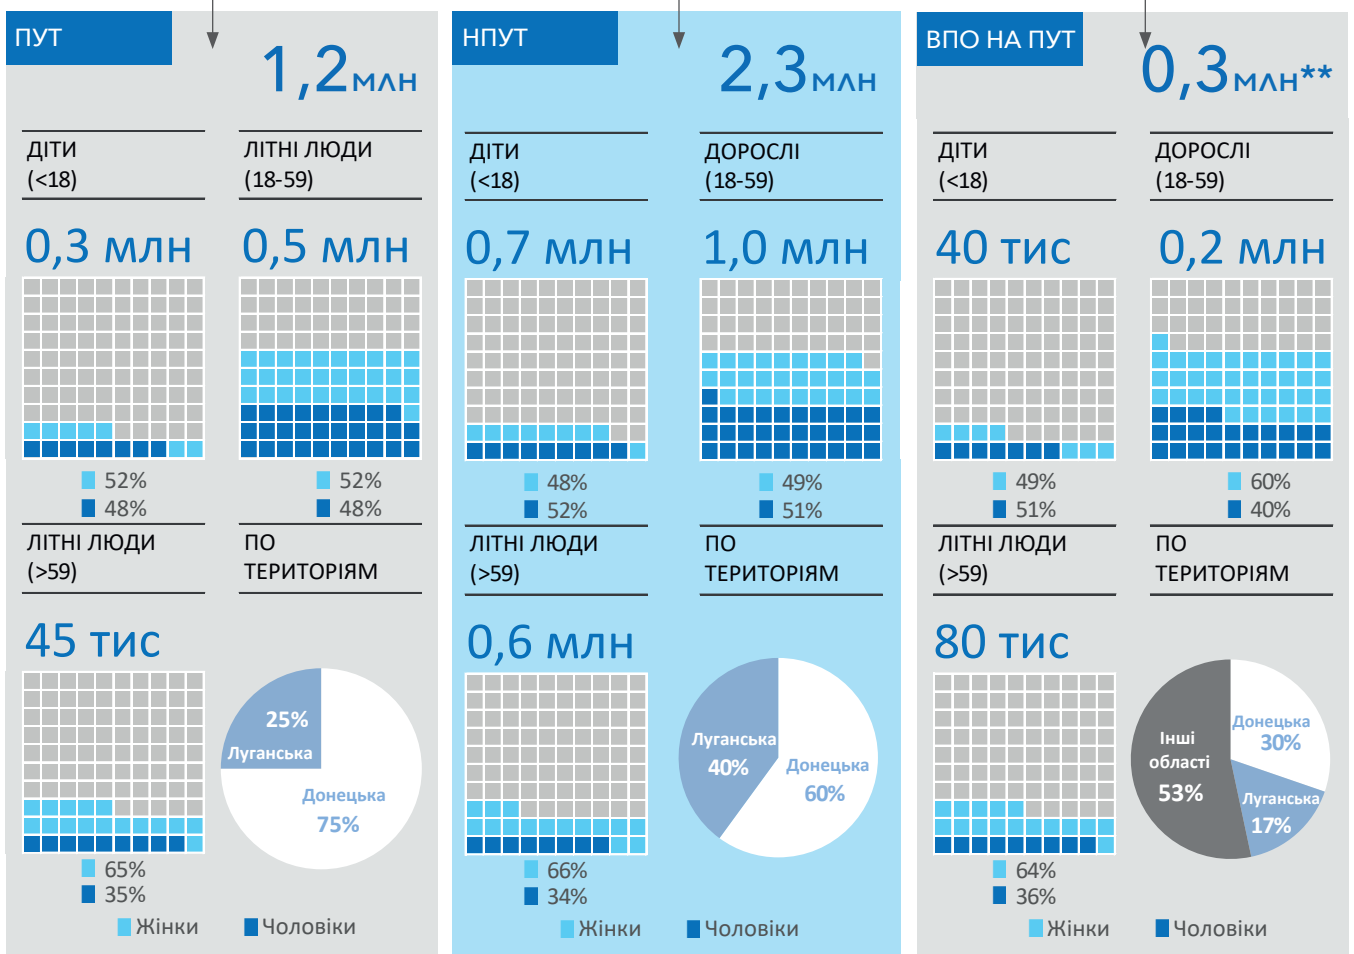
ПУТ

1,2млн

ДІТИ (<18)

ЛІТНІ ЛЮДИ (18-59)

0,3 млн

0,5 млн

52%
48%

52%
48%

ЛІТНІ ЛЮДИ (>59)

ПО ТЕРИТОРІЯМ

45 тис

25%
Луганська

Донецька
75%

65%
35%

Жінки Чоловіки

НПУТ

2,3млн

ДІТИ (<18)

ДОРОСЛІ (18-59)

0,7 млн

1,0 млн

48%
52%

49%
51%

ЛІТНІ ЛЮДИ (>59)

ПО ТЕРИТОРІЯМ

0,6 млн

Луганська
40%

Донецька
60%

66%
34%

Жінки Чоловіки

ВПО НА ПУТ

0,3млн**

ДІТИ (<18)

ДОРОСЛІ (18-59)

40 тис

0,2 млн

49%
51%

60%
40%

ЛІТНІ ЛЮДИ (>59)

ПО ТЕРИТОРІЯМ

80 тис

Інші області
53%

Донецька
30%

Луганська
17%

64%
36%

Жінки Чоловіки